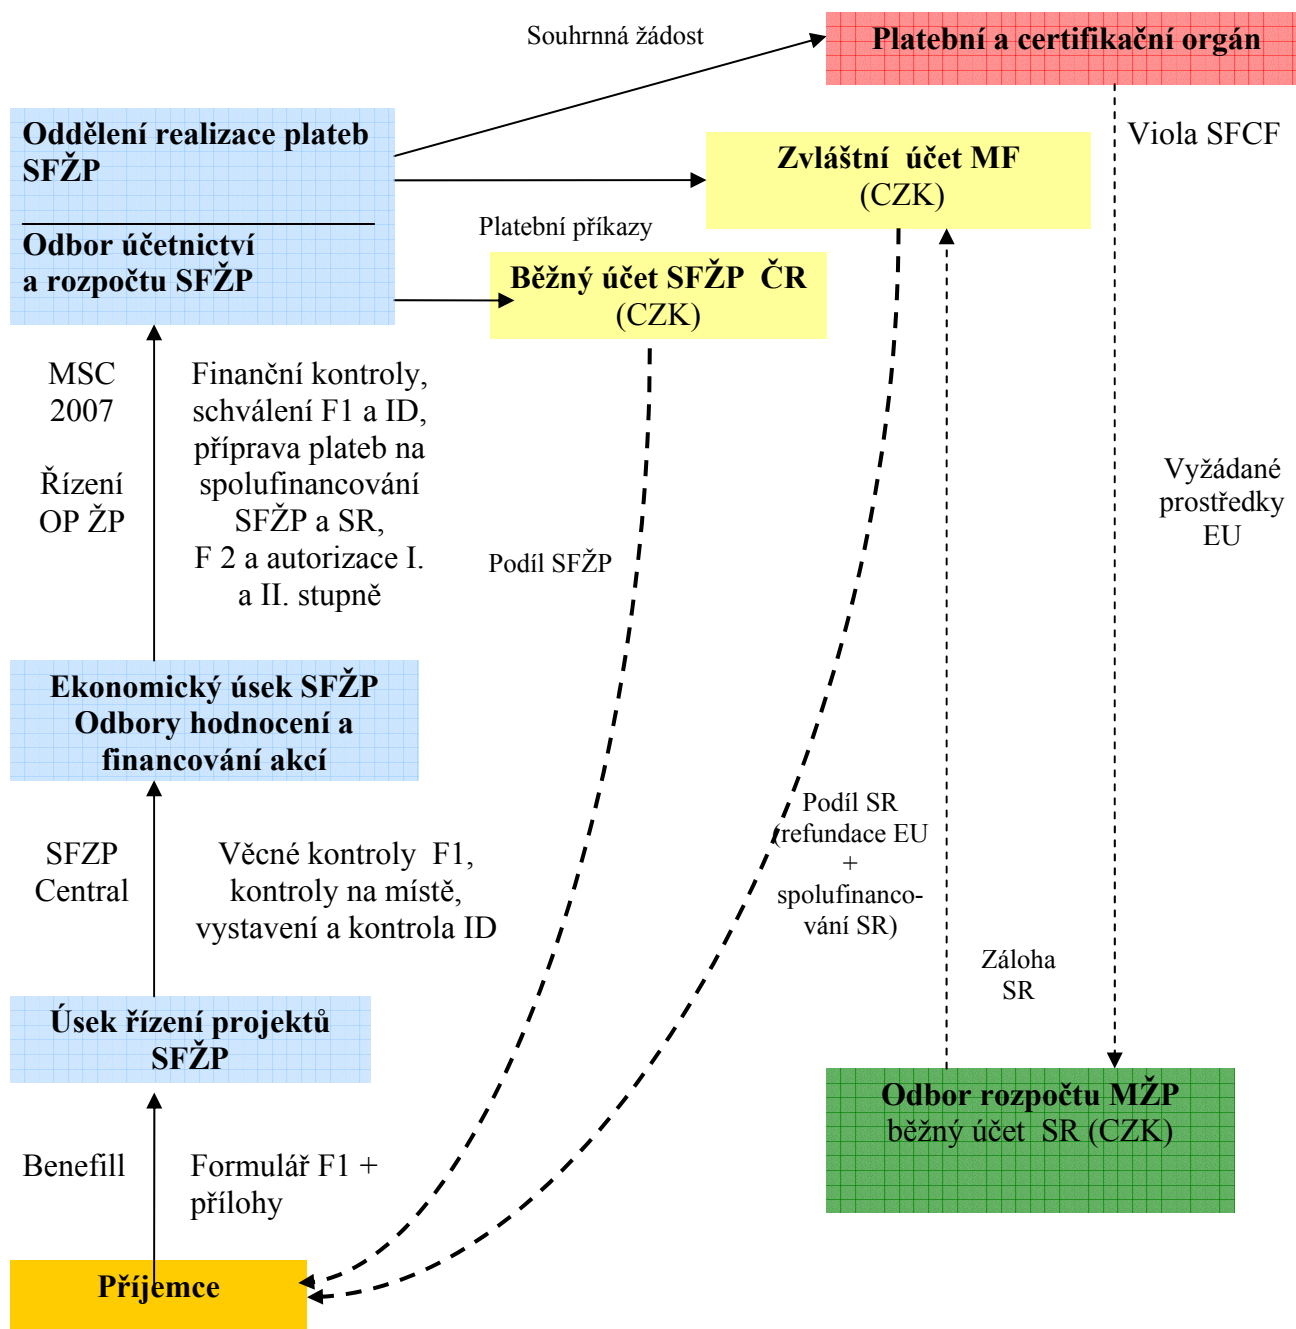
Souhrnná žádost

Platební a certifikační orgán

Oddělení realizace plateb SFŽP

Odbor účetnictví a rozpočtu SFŽP

Zvláštní účet MF (CZK)

Viola SFCF

Platební příkazy

Běžný účet SFŽP ČR (CZK)

MSC 2007

Řízení OP ŽP

Finanční kontroly, schválení F1 a ID, příprava plateb na spolufinancování SFŽP a SR, F 2 a autorizace I. a II. stupně

Podíl SFŽP

Vyžádané prostředky EU

Ekonomický úsek SFŽP Odbory hodnocení a financování akcí

Podíl SR (refundace EU + spolufinancování SR)

SFZP Central

Věcné kontroly F1, kontroly na místě, vystavení a kontrola ID

Záloha SR

Úsek řízení projektů SFŽP

Odbor rozpočtu MŽP běžný účet SR (CZK)

Benefill

Formulář F1 + přílohy

Příjemce